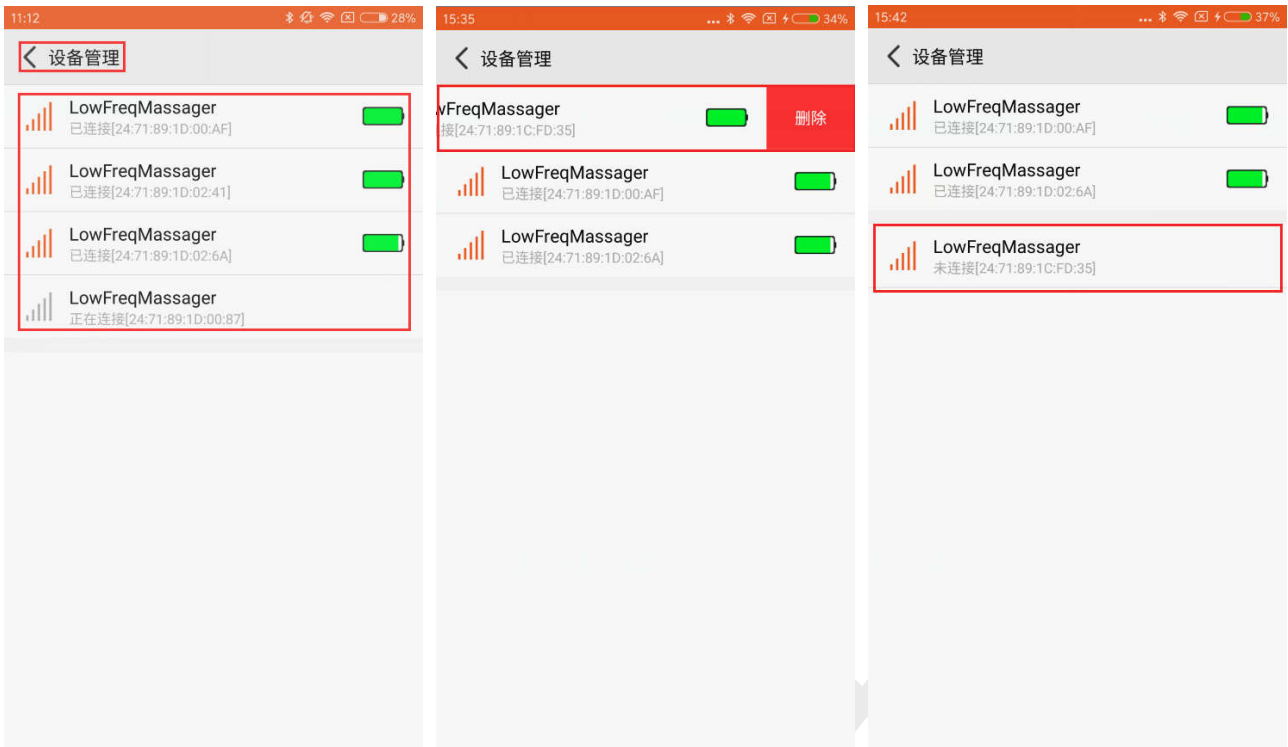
11:12 28%

设备管理

LowFreqMassager
已连接[24:71:89:1D:00:AF]

LowFreqMassager
已连接[24:71:89:1D:02:41]

LowFreqMassager
已连接[24:71:89:1D:02:6A]

LowFreqMassager
正在连接[24:71:89:1D:00:87]

15:35 34%

设备管理

wFreqMassager
接[24:71:89:1C:FD:35]

删除

LowFreqMassager
已连接[24:71:89:1D:00:AF]

LowFreqMassager
已连接[24:71:89:1D:02:6A]

15:42 37%

设备管理

LowFreqMassager
已连接[24:71:89:1D:00:AF]

LowFreqMassager
已连接[24:71:89:1D:02:6A]

LowFreqMassager
未连接[24:71:89:1C:FD:35]